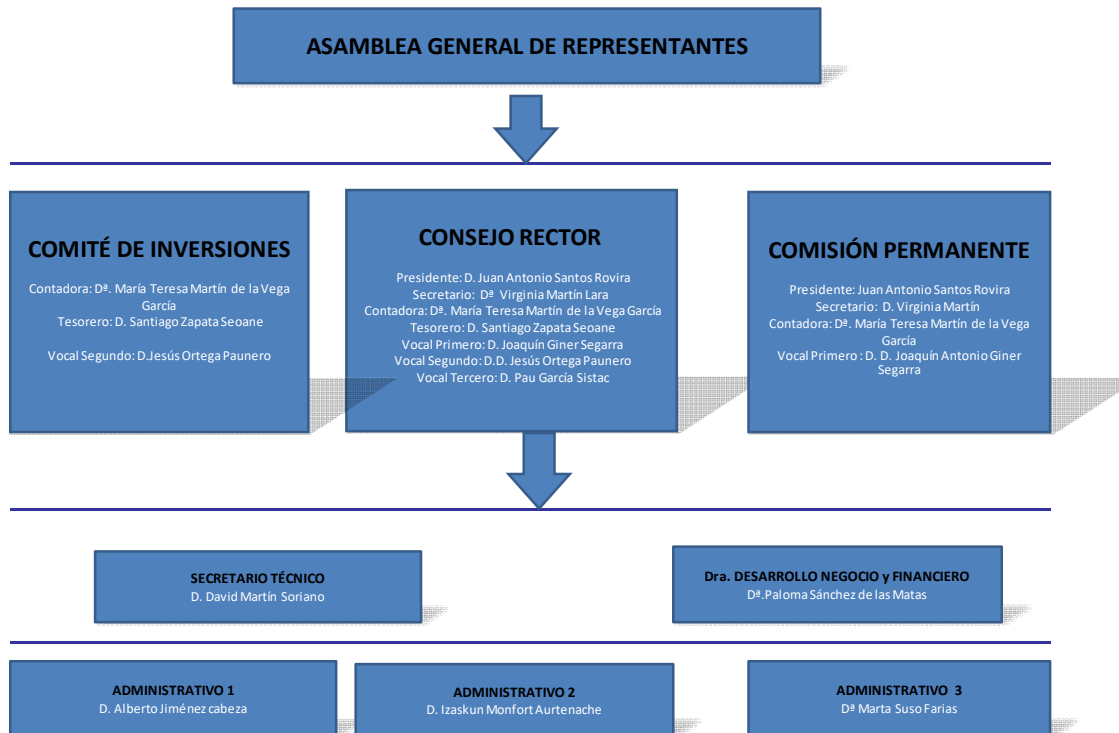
ASAMBLEA GENERAL DE REPRESENTANTES

COMITÉ DE INVERSIONES

Contadora: Dª. María Teresa Martín de la Vega García
Tesorero: D. Santiago Zapata Seoane

Vocal Segundo: D.Jesús Ortega Paunero

CONSEJO RECTOR

Presidente: D. Juan Antonio Santos Rovira
Secretario: Dª Virginia Martín Lara
Contadora: Dª. María Teresa Martín de la Vega García
Tesorero: D. Santiago Zapata Seoane
Vocal Primero: D. Joaquín Giner Segarra
Vocal Segundo: D.D. Jesús Ortega Paunero
Vocal Tercero: D. Pau García Sistac

COMISIÓN PERMANENTE

Presidente: Juan Antonio Santos Rovira
Secretario: D. Virginia Martín
Contadora: Dª. María Teresa Martín de la Vega García
Vocal Primero : D. D. Joaquín Antonio Giner Segarra

SECRETARIO TÉCNICO
D. David Martín Soriano

Dra. DESARROLLO NEGOCIO y FINANCIERO
Dª.Paloma Sánchez de las Matas

ADMINISTRATIVO 1
D. Alberto Jiménez cabeza

ADMINISTRATIVO 2
D. Izaskun Monfort Aurtenache

ADMINISTRATIVO 3
Dª Marta Suso Farias